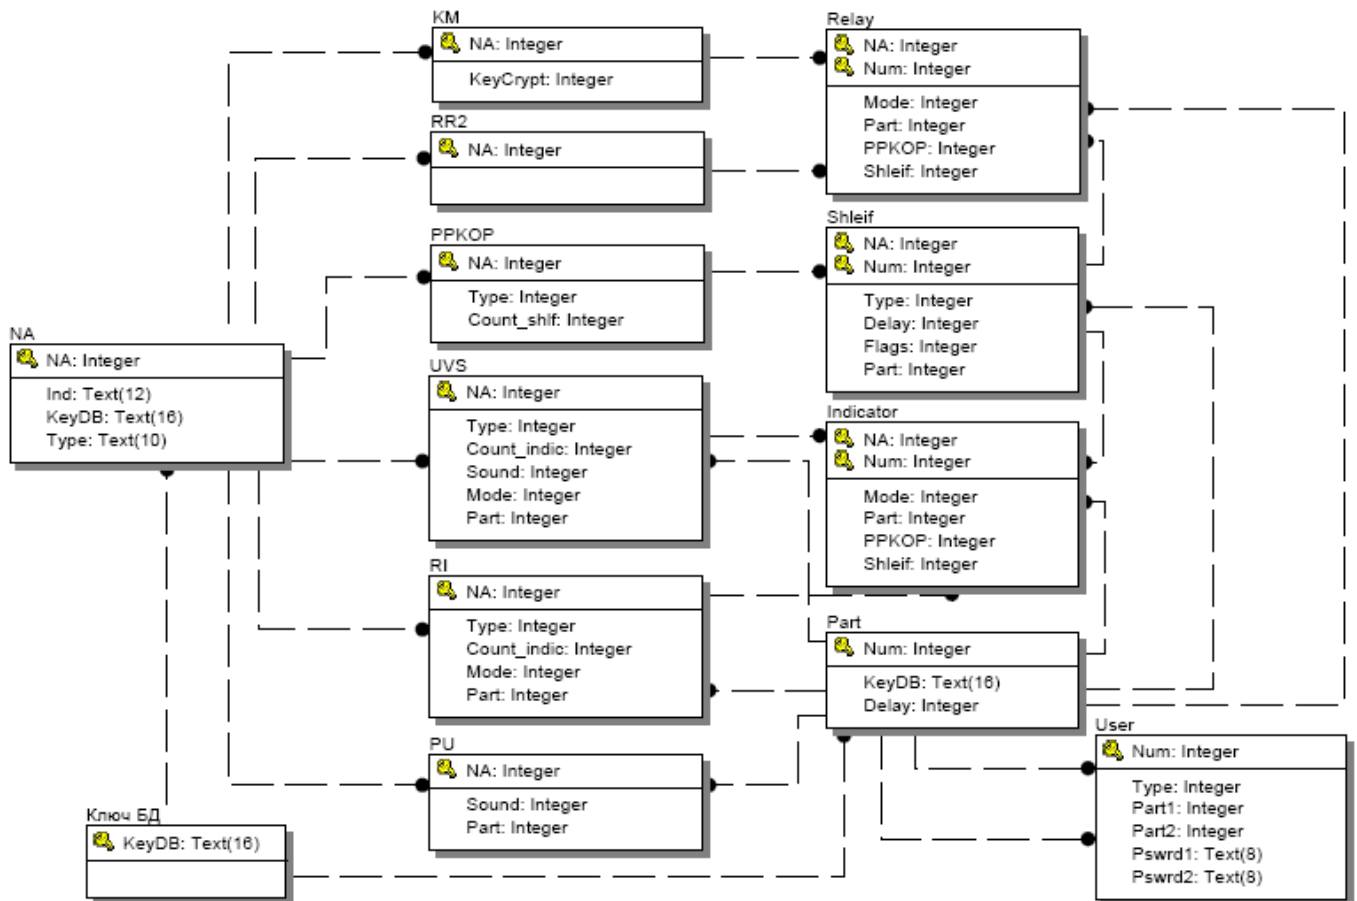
KM
NA: Integer
KeyCrypt: Integer

Relay
NA: Integer
Num: Integer
Mode: Integer
Part: Integer
PPKOP: Integer
Shleif: Integer

RR2
NA: Integer

PPKOP
NA: Integer
Type: Integer
Count_shlf: Integer

Shleif
NA: Integer
Num: Integer
Type: Integer
Delay: Integer
Flags: Integer
Part: Integer

NA
NA: Integer
Ind: Text(12)
KeyDB: Text(16)
Type: Text(10)

UVS
NA: Integer
Type: Integer
Count_indic: Integer
Sound: Integer
Mode: Integer
Part: Integer

Indicator
NA: Integer
Num: Integer
Mode: Integer
Part: Integer
PPKOP: Integer
Shleif: Integer

RI
NA: Integer
Type: Integer
Count_indic: Integer
Mode: Integer
Part: Integer

Part
Num: Integer
KeyDB: Text(16)
Delay: Integer

User
Num: Integer
Type: Integer
Part1: Integer
Part2: Integer
Pswrd1: Text(8)
Pswrd2: Text(8)

PU
NA: Integer
Sound: Integer
Part: Integer

Ключ БД
KeyDB: Text(16)